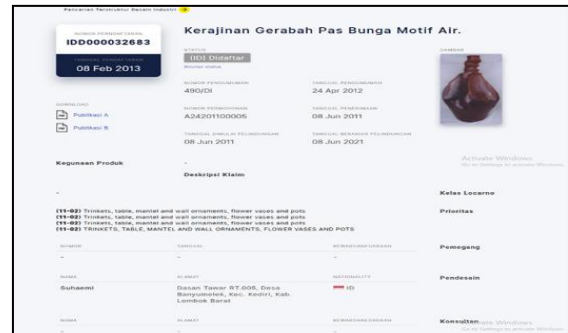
Pencarian Terstruktur Desain Industri

NOMOR PENDAFTARAN
IDD000032683
TANGGAL PENDAFTARAN
08 Feb 2013

Kerajinan Gerabah Pas Bunga Motif Air.

STATUS
(DD) Didaftar
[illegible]

NOMOR PENGUMUMAN
490/DI

TANGGAL PENGUMUMAN
24 Apr 2012

GAMBAR

DOWNLOAD
Publikasi A
Publikasi B

NOMOR PERMOHONAN
A24201100005

TANGGAL PENERIMAAN
08 Jun 2011

TANGGAL DIMULAI PELINDUNGAN
08 Jun 2011

TANGGAL BERAKHIR PELINDUNGAN
08 Jun 2021

Kegunaan Produk
-

Deskripsi Klaim

Activate Windows
Go to Settings to activate Windows.

-

Kelas Locarno

(11-02) Trinkets, table, mantel and wall ornaments, flower vases and pots
(11-02) Trinkets, table, mantel and wall ornaments, flower vases and pots
(11-02) Trinkets, table, mantel and wall ornaments, flower vases and pots
(11-02) TRINKETS, TABLE, MANTEL AND WALL ORNAMENTS, FLOWER VASES AND POTS

Prioritas

NOMOR | TANGGAL | KEWARGANEGARAAN
- | - | -

Pemegang

NAMA | ALAMAT | NATIONALITY
Suhaemi | Dasan Tawar RT.008, Desa Banyumelek, Kec. Kediri, Kab. Lombok Barat | ID

Pendesain

NAMA | ALAMAT | KEWARGANEGARAAN
- | - | -

Konsultan
Activate Windows
Go to Settings to activate Windows.